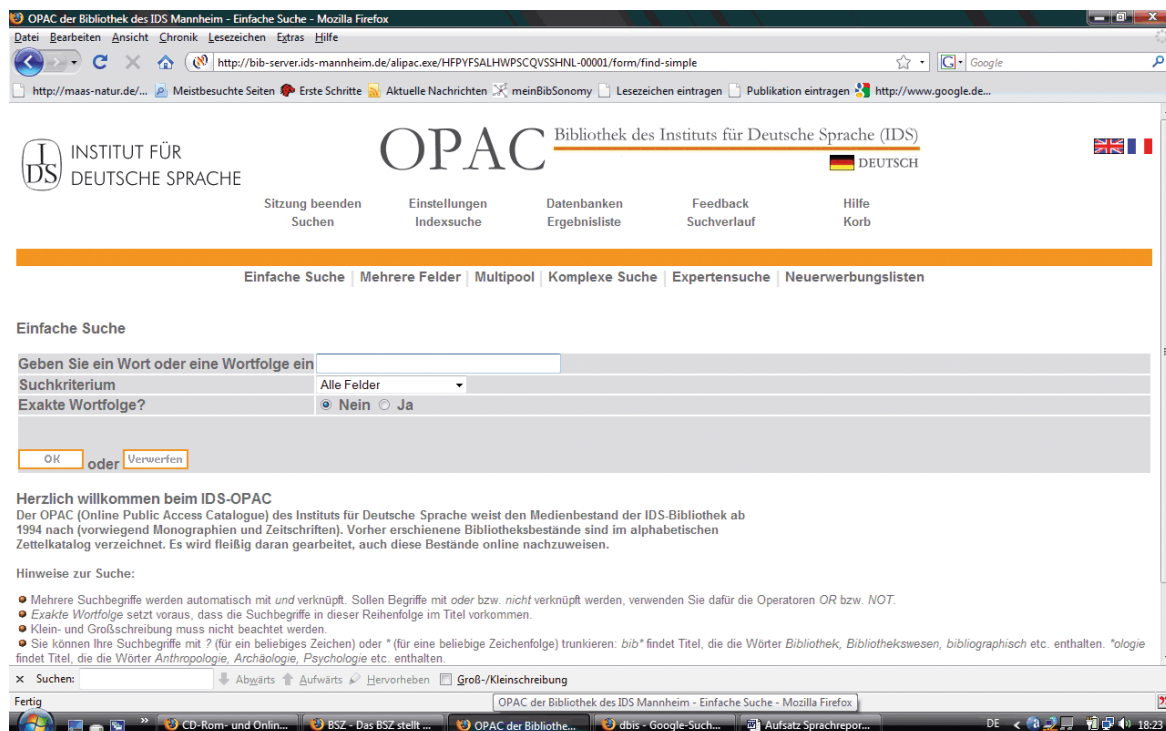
OPAC der Bibliothek des IDS Mannheim - Einfache Suche - Mozilla Firefox

Datei Bearbeiten Ansicht Chronik Lesezeichen Extras Hilfe

http://bib-server.ids-mannheim.de/alipac.exe/HFPYFSALHWPSCQVSSHNL-00001/form/find-simple

Google

http://maas-natur.de/... Meistbesuchte Seiten Erste Schritte Aktuelle Nachrichten meinBibSonomy Lesezeichen eintragen Publikation eintragen http://www.google.de...

INSTITUT FÜR DEUTSCHE SPRACHE

OPAC Bibliothek des Instituts für Deutsche Sprache (IDS)

DEUTSCH

Sitzung beenden Einstellungen Datenbanken Feedback Hilfe
Suchen Indexsuche Ergebnisliste Suchverlauf Korb

Einfache Suche | Mehrere Felder | Multipool | Komplexe Suche | Expertensuche | Neuerwerbungslisten

Einfache Suche

| Geben Sie ein Wort oder eine Wortfolge ein | |
|---|---|
| Suchkriterium | Alle Felder |
| Exakte Wortfolge? | Nein Ja |

OK oder Verwerfen

Herzlich willkommen beim IDS-OPAC
Der OPAC (Online Public Access Catalogue) des Instituts für Deutsche Sprache weist den Medienbestand der IDS-Bibliothek ab 1994 nach (vorwiegend Monographien und Zeitschriften). Vorher erschienene Bibliotheksbestände sind im alphabetischen Zettelkatalog verzeichnet. Es wird fleißig daran gearbeitet, auch diese Bestände online nachzuweisen.

Hinweise zur Suche:

Mehrere Suchbegriffe werden automatisch mit und verknüpft. Sollen Begriffe mit oder bzw. nicht verknüpft werden, verwenden Sie dafür die Operatoren OR bzw. NOT.
Exakte Wortfolge setzt voraus, dass die Suchbegriffe in dieser Reihenfolge im Titel vorkommen.
Klein- und Großschreibung muss nicht beachtet werden.
Sie können Ihre Suchbegriffe mit ? (für ein beliebiges Zeichen) oder * (für eine beliebige Zeichenfolge) trunkieren: bib* findet Titel, die die Wörter Bibliothek, Bibliothekswesen, bibliographisch etc. enthalten. *ologie findet Titel, die die Wörter Anthropologie, Archäologie, Psychologie etc. enthalten.

Suchen: Abwärts Aufwärts Hervorheben Groß-/Kleinschreibung

Fertig

OPAC der Bibliothek des IDS Mannheim - Einfache Suche - Mozilla Firefox

CD-Rom- und Onlin... BSZ - Das BSZ stellt ... OPAC der Bibliothe... dbis - Google-Such... Aufsatz Sprachrepor... DE 18:23